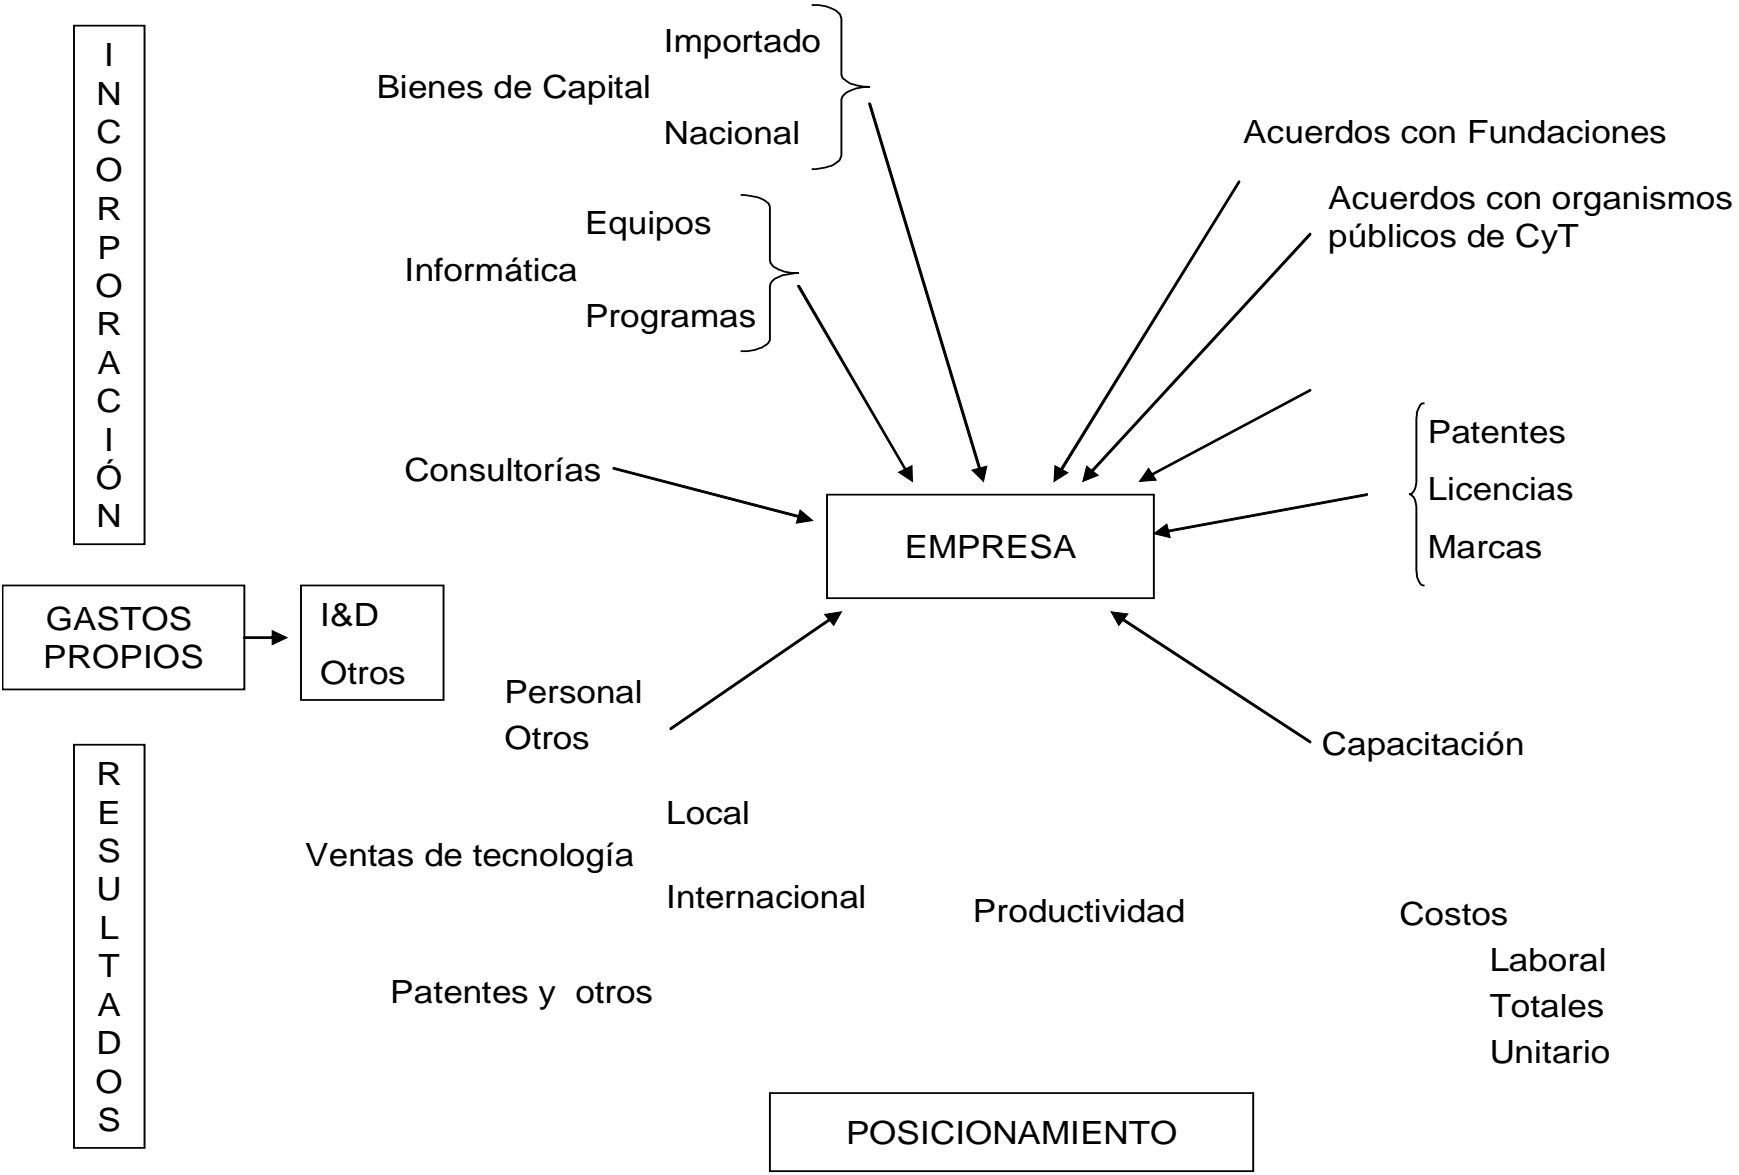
I
N
C
O
R
P
O
R
A
C
I
Ó
N

Importado
Bienes de Capital
Nacional

Acuerdos con Fundaciones

Acuerdos con organismos públicos de CyT

Equipos
Informática
Programas

Patentes
Licencias
Marcas

Consultorías

EMPRESA

GASTOS PROPIOS

I&D
Otros

Personal
Otros

Capacitación

R
E
S
U
L
T
A
D
O
S

Local
Ventas de tecnología
Internacional

Productividad

Costos
Laboral
Totales
Unitario

Patentes y otros

POSICIONAMIENTO